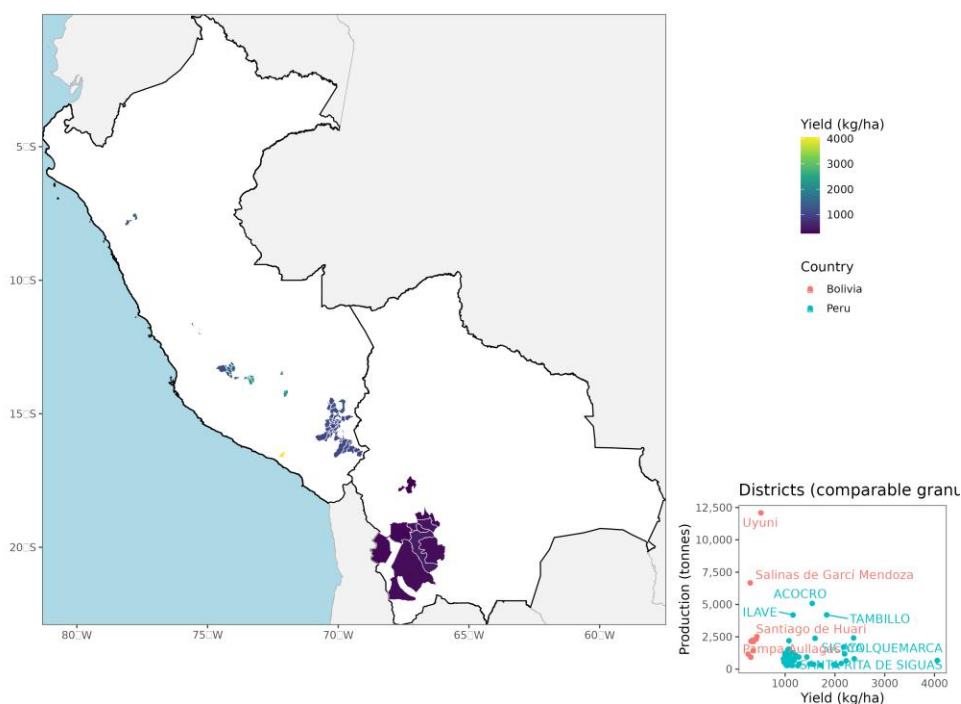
5□S
10□S
15□S
20□S
80□W
75□W
70□W
65□W
60□W

Yield (kg/ha)
4000
3000
2000
1000

Country
Bolivia
Peru

Districts (comparable granu

Production (tonnes)
12,500
10,000
7,500
5,000
2,500
0
Uyuni
Salinas de Garci Mendoza
ACOCRO
ILAVE
TAMBILLO
Santiago de Huari
Pampa Aullagas
SICCOLQUEMARCA
SANTA RITA DE SIGUAS
1000
2000
3000
4000
Yield (kg/ha)